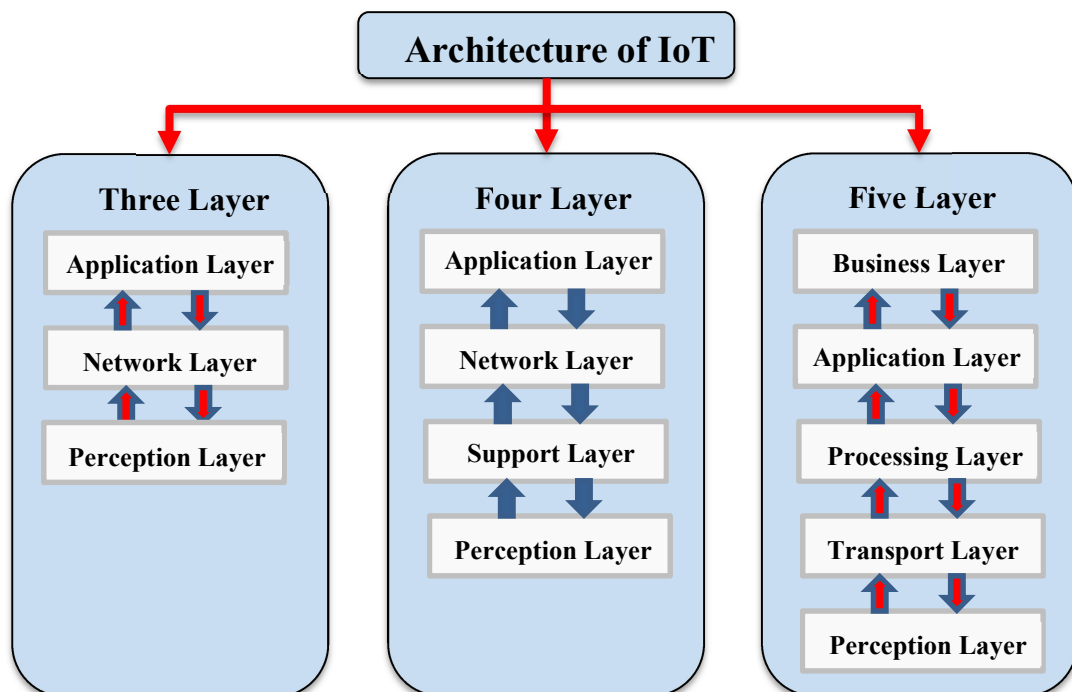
Architecture of IoT

Three Layer

Application Layer

Network Layer

Perception Layer

Four Layer

Application Layer

Network Layer

Support Layer

Perception Layer

Five Layer

Business Layer

Application Layer

Processing Layer

Transport Layer

Perception Layer